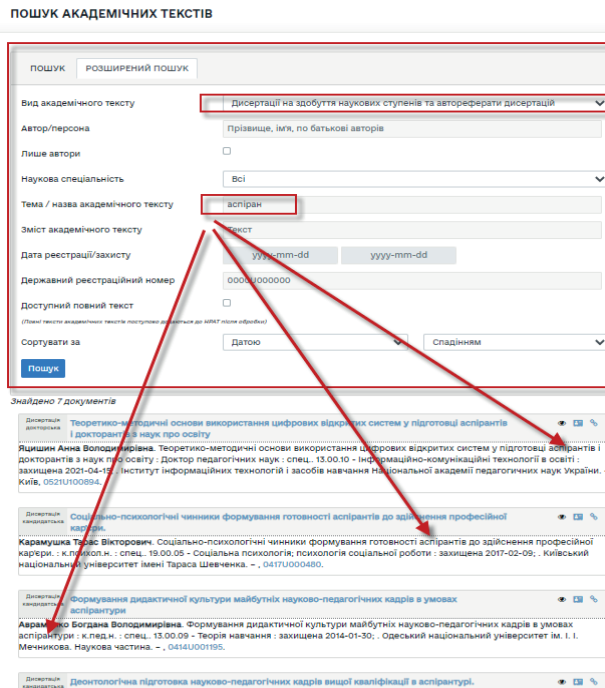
ПОШУК АКАДЕМІЧНИХ ТЕКСТІВ

ПОШУК | РОЗШИРЕНИЙ ПОШУК

Вид академічного тексту | Дисертації на здобуття наукових ступенів та автореферати дисертацій
Автор/персона | Прізвище, ім'я, по батькові авторів
Лише автори
Наукова спеціальність | Всі
Тема / назва академічного тексту | аспіран
Зміст академічного тексту | Текст
Дата реєстрації/захисту | yyyy-mm-dd | yyyy-mm-dd
Державний реєстраційний номер | 0000U000000
Доступний повний текст
(Повні тексти академічних текстів поступово додаються до НРАТ після обробки)
Сортувати за | Датою | Спаданням
Пошук

Знайдено 7 документів

Дисертація доктора
Теоретико-методичні основи використання цифрових відкритих систем у підготовці аспірантів і докторантів з наук про освіту
Яцишин Анна Володимирівна. Теоретико-методичні основи використання цифрових відкритих систем у підготовці аспірантів і докторантів з наук про освіту : Доктор педагогічних наук : спец.. 13.00.10 - Інформаційно-комунікаційні технології в освіті : захищена 2021-04-15 ; Інститут інформаційних технологій і засобів навчання Національної академії педагогічних наук України. - Київ, 0521U100894.

Дисертація кандидатська
Соціально-психологічні чинники формування готовності аспірантів до здійснення професійної кар'єри.
Карамушка Тарас Вікторович. Соціально-психологічні чинники формування готовності аспірантів до здійснення професійної кар'єри. : к.психол.н. : спец.. 19.00.05 - Соціальна психологія; психологія соціальної роботи : захищена 2017-02-09; . Київський національний університет імені Тараса Шевченка. – , 0417U000480.

Дисертація кандидатська
Формування дидактичної культури майбутніх науково-педагогічних кадрів в умовах аспірантури
Авраменко Богдана Володимирівна. Формування дидактичної культури майбутніх науково-педагогічних кадрів в умовах аспірантури : к.пед.н. : спец.. 13.00.09 - Теорія навчання : захищена 2014-01-30; . Одеський національний університет ім. І. І. Мечникова. Наукова частина. – , 0414U001195.

Дисертація кандидатська
Деонтологічна підготовка науково-педагогічних кадрів вищої кваліфікації в аспірантурі.